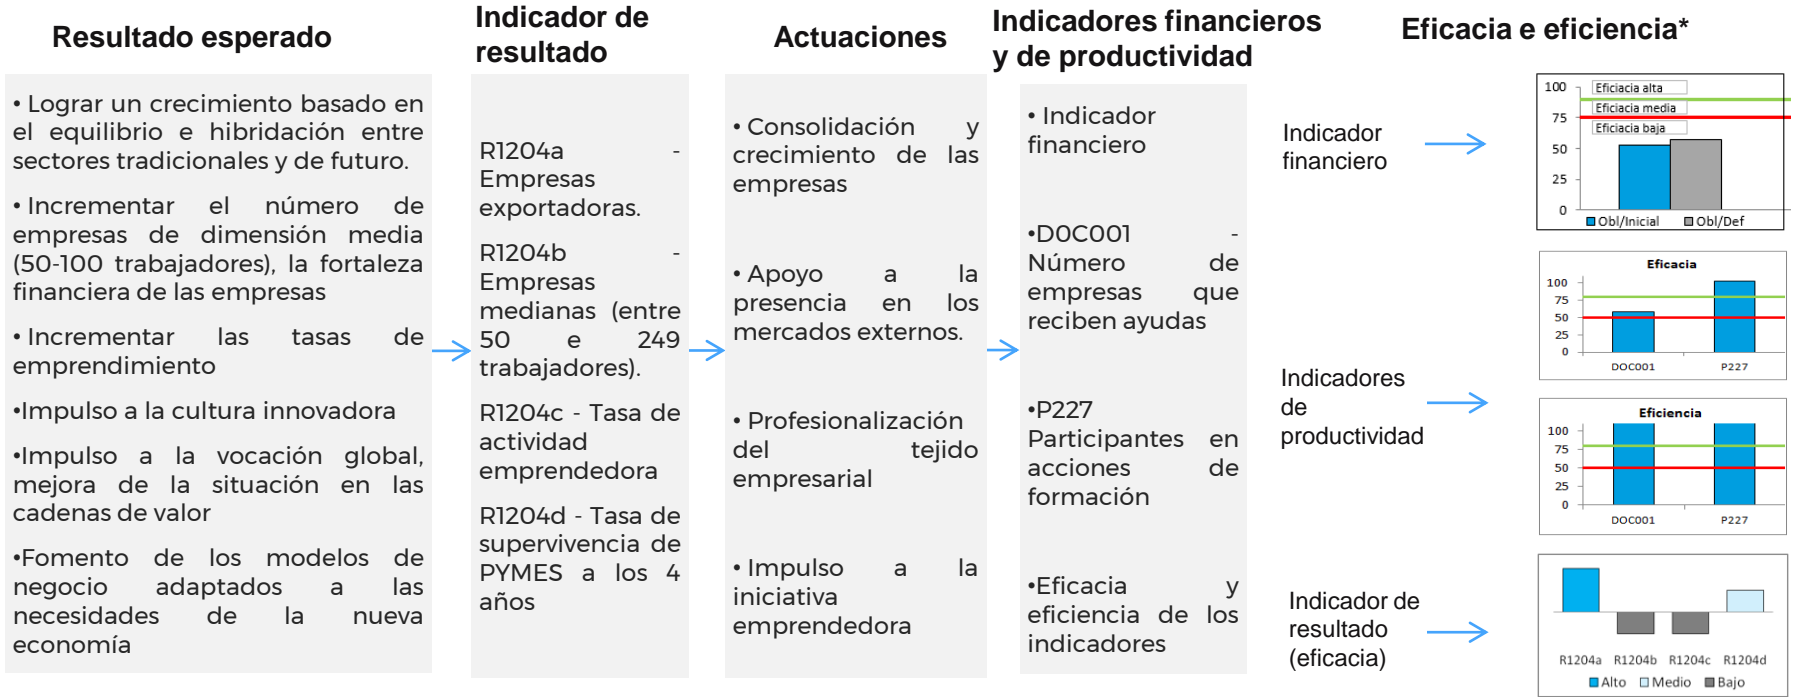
Resultado esperado

• Lograr un crecimiento basado en el equilibrio e hibridación entre sectores tradicionales y de futuro.

• Incrementar el número de empresas de dimensión media (50-100 trabajadores), la fortaleza financiera de las empresas

• Incrementar las tasas de emprendimiento

•Impulso a la cultura innovadora

•Impulso a la vocación global, mejora de la situación en las cadenas de valor

•Fomento de los modelos de negocio adaptados a las necesidades de la nueva economía

Indicador de resultado

R1204a - Empresas exportadoras.

R1204b - Empresas medianas (entre 50 e 249 trabajadores).

R1204c - Tasa de actividad emprendedora

R1204d - Tasa de supervivencia de PYMES a los 4 años

Actuaciones

• Consolidación y crecimiento de las empresas

• Apoyo a la presencia en los mercados externos.

• Profesionalización del tejido empresarial

• Impulso a la iniciativa emprendedora

Indicadores financieros y de productividad

• Indicador financiero

•DOC001 - Número de empresas que reciben ayudas

•P227 Participantes en acciones de formación

•Eficacia y eficiencia de los indicadores

Eficacia e eficiencia*

Indicador financiero

100
75
50
25
0
Eficiacia alta
Eficiacia media
Eficiacia baja
Obl/Inicial
Obl/Def

Indicadores de productividad

Eficacia
100
75
50
25
0
DOC001
P227

Eficiencia
100
75
50
25
0
DOC001
P227

Indicador de resultado (eficacia)

R1204a
R1204b
R1204c
R1204d
Alto
Medio
Bajo